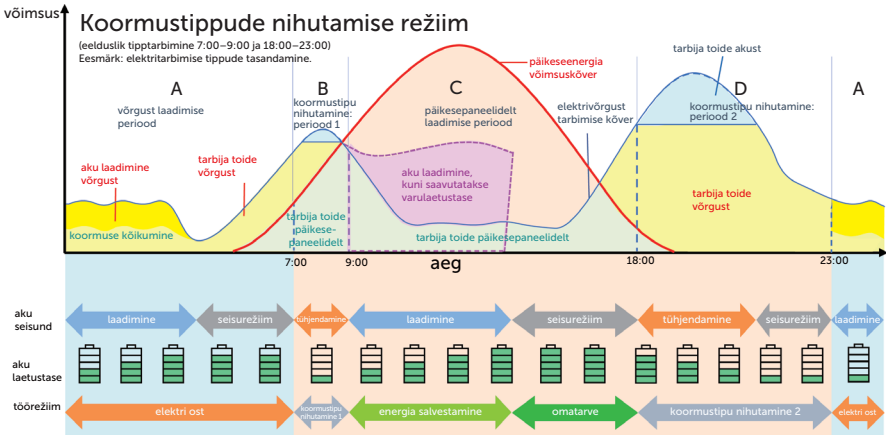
võimsus

Koormustippude nihutamise režiim

(eelduslik tipptarbimine 7:00–9:00 ja 18:00–23:00)
Eesmärk: elektritarbimise tippude tasandamine.

A

võrgust laadimise periood

aku laadimine võrgust

tarbija toide võrgust

koormuse kõikumine

B

koormustipu nihutamine: periood 1

tarbija toide päikesepaneelidelt

C

päikesepaneelidelt laadimise periood

aku laadimine, kuni saavutatakse varulaetustase

tarbija toide päikesepaneelidelt

päikeseenergia võimsuskõver

elektrivõrgust tarbimise kõver

tarbija toide akust

D

koormustipu nihutamine: periood 2

tarbija toide võrgust

A

7:00

9:00

aeg

18:00

23:00

aku seisund

laadimine

seisurežiim

tühjendamine

laadimine

seisurežiim

tühjendamine

seisurežiim

laadimine

aku laetustase

töörežiim

elektri ost

koormustipu nihutamine 1

energia salvestamine

omatarve

koormustipu nihutamine 2

elektri ost